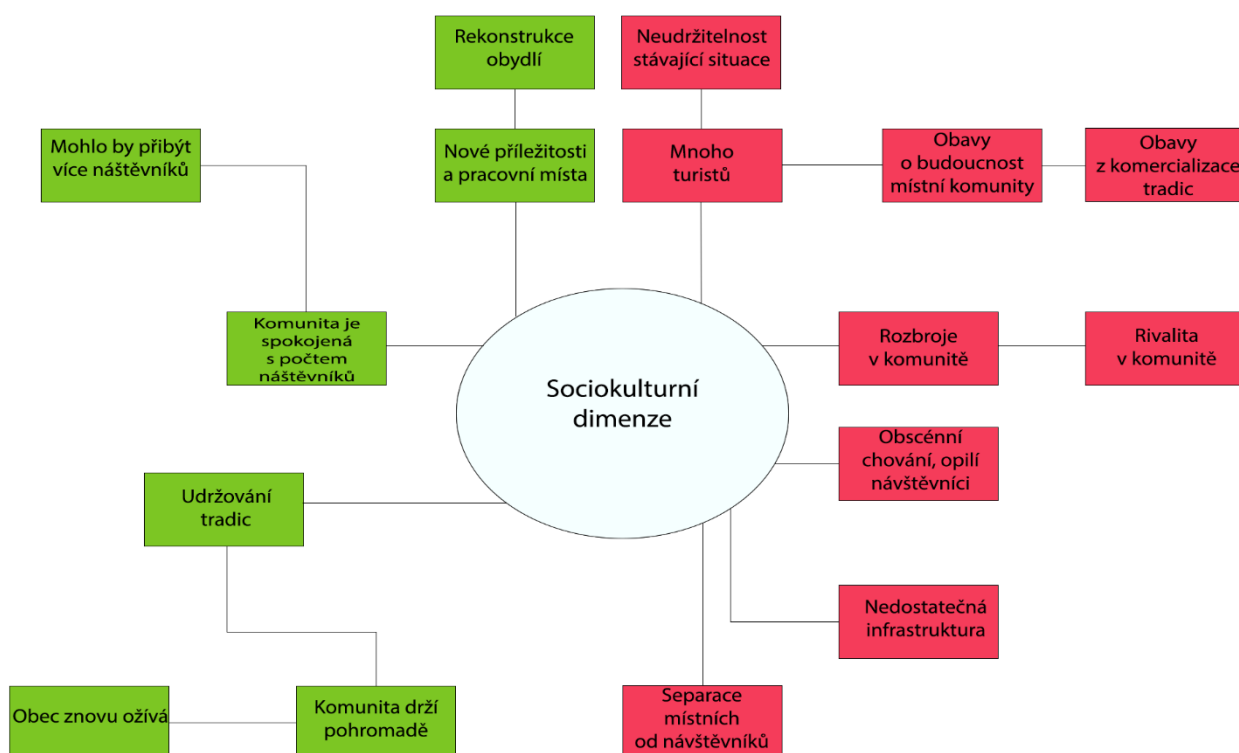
Rekonstrukce obydlí

Neudržitelnost stávající situace

Mohlo by přibýt více náštěvníků

Nové příležitosti a pracovní místa

Mnoho turistů

Obavy o budoucnost místní komunity

Obavy z komercializace tradic

Komunita je spokojená s počtem náštěvníků

Sociokulturní dimenze

Rozbroje v komunitě

Rivalita v komunitě

Obscénní chování, opilí návštěvníci

Udržování tradic

Nedostatečná infrastruktura

Obec znovu ožívá

Komunita drží pohromadě

Separace místních od návštěvníků